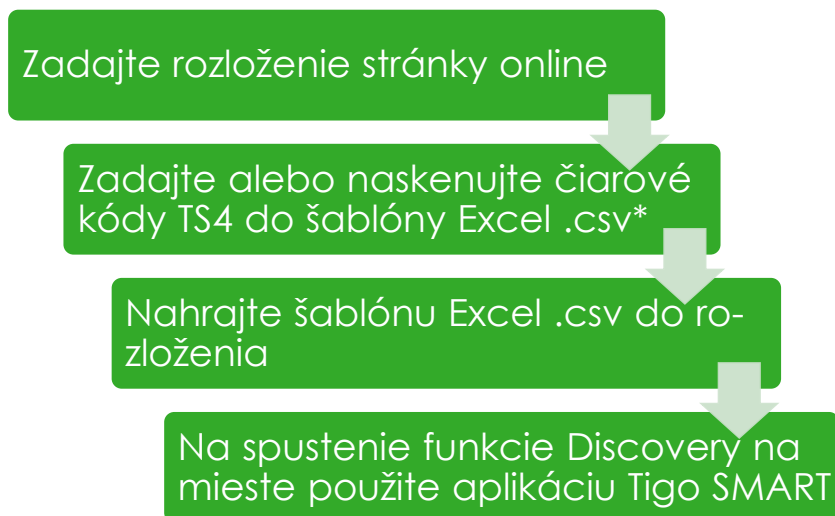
Zadajte rozloženie stránky online

Zadajte alebo naskenujte čiarové kódy TS4 do šablóny Excel .csv*

Nahrajte šablónu Excel .csv do rozloženia

Na spustenie funkcie Discovery na mieste použite aplikáciu Tigo SMART